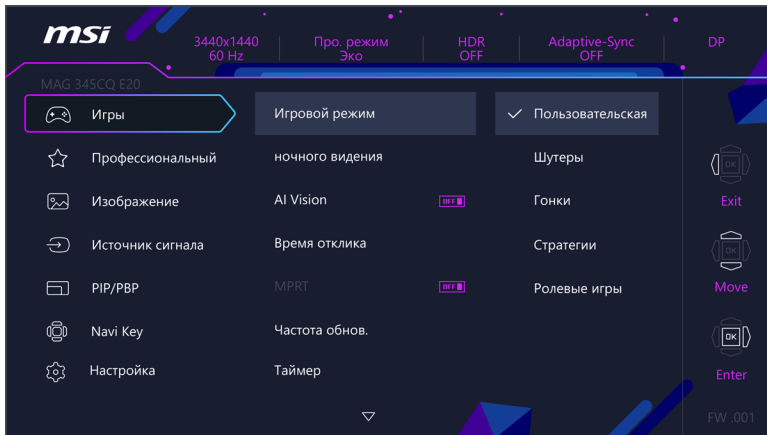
msi

3440x1440
60 Hz

Про. режим
Эко

HDR
OFF

Adaptive-Sync
OFF

DP

MAG 345CQ E20

Игры
Профессиональный
Изображение
Источник сигнала
PIP/PBP
Navi Key
Настройка

Игровой режим
ночного видения
AI Vision OFF
Время отклика
MPRT OFF
Частота обнов.
Таймер

✓ Пользовательская
Шутеры
Гонки
Стратегии
Ролевые игры

OK
Exit
Move
OK
Enter

FW .001